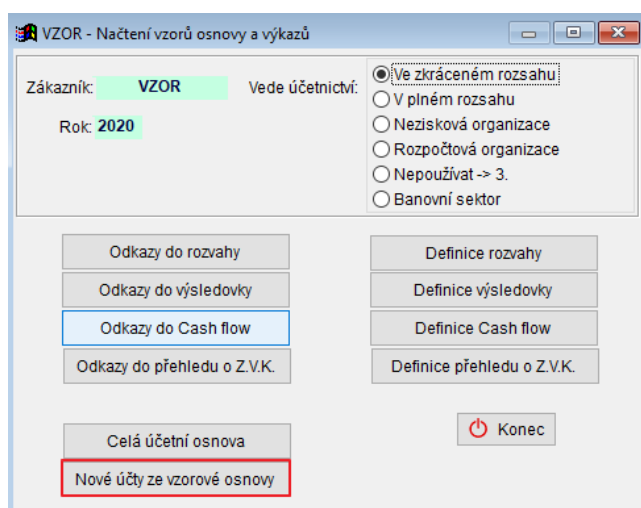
VZOR - Načtení vzorů osnovy a výkazů

Zákazník: VZOR

Rok: 2020

Vede účetnictví:
Ve zkráceném rozsahu
V plném rozsahu
Nezisková organizace
Rozpočtová organizace
Nepoužívat -> 3.
Banovní sektor

Odkazy do rozvahy
Odkazy do výsledovky
Odkazy do Cash flow
Odkazy do přehledu o Z.V.K.

Definice rozvahy
Definice výsledovky
Definice Cash flow
Definice přehledu o Z.V.K.

Celá účetní osnova
Nové účty ze vzorové osnovy

Konec